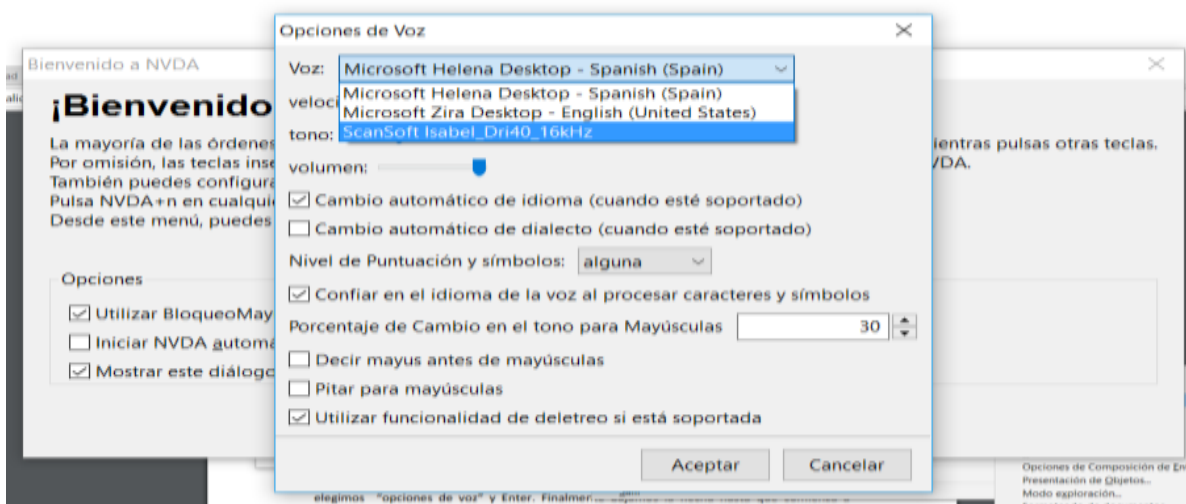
Opciones de Voz

Voz: Microsoft Helena Desktop - Spanish (Spain)

Microsoft Helena Desktop - Spanish (Spain)
Microsoft Zira Desktop - English (United States)
ScanSoft Isabel_Dri40_16kHz

veloc

tono:

volumen:

Cambio automático de idioma (cuando esté soportado)

Cambio automático de dialecto (cuando esté soportado)

Nivel de Puntuación y símbolos: alguna

Confiar en el idioma de la voz al procesar caracteres y símbolos

Porcentaje de Cambio en el tono para Mayúsculas 30

Decir mayus antes de mayúsculas

Pitar para mayúsculas

Utilizar funcionalidad de deletreo si está soportada

Aceptar Cancelar

Bienvenido a NVDA

¡Bienvenido

La mayoría de las órdenes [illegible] ientras pulsas otras teclas.
Por omisión, las teclas inse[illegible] /DA.
También puedes configura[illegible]
Pulsa NVDA+n en cualqui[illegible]
Desde este menú, puedes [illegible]

Opciones

Utilizar BloqueoMay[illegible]

Iniciar NVDA automa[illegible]

Mostrar este diálogo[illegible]

Opciones de Composición de En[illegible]
Presentación de Objetos..
Modo exploración..

elegimos "opciones de voz" y Enter. Finalmen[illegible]